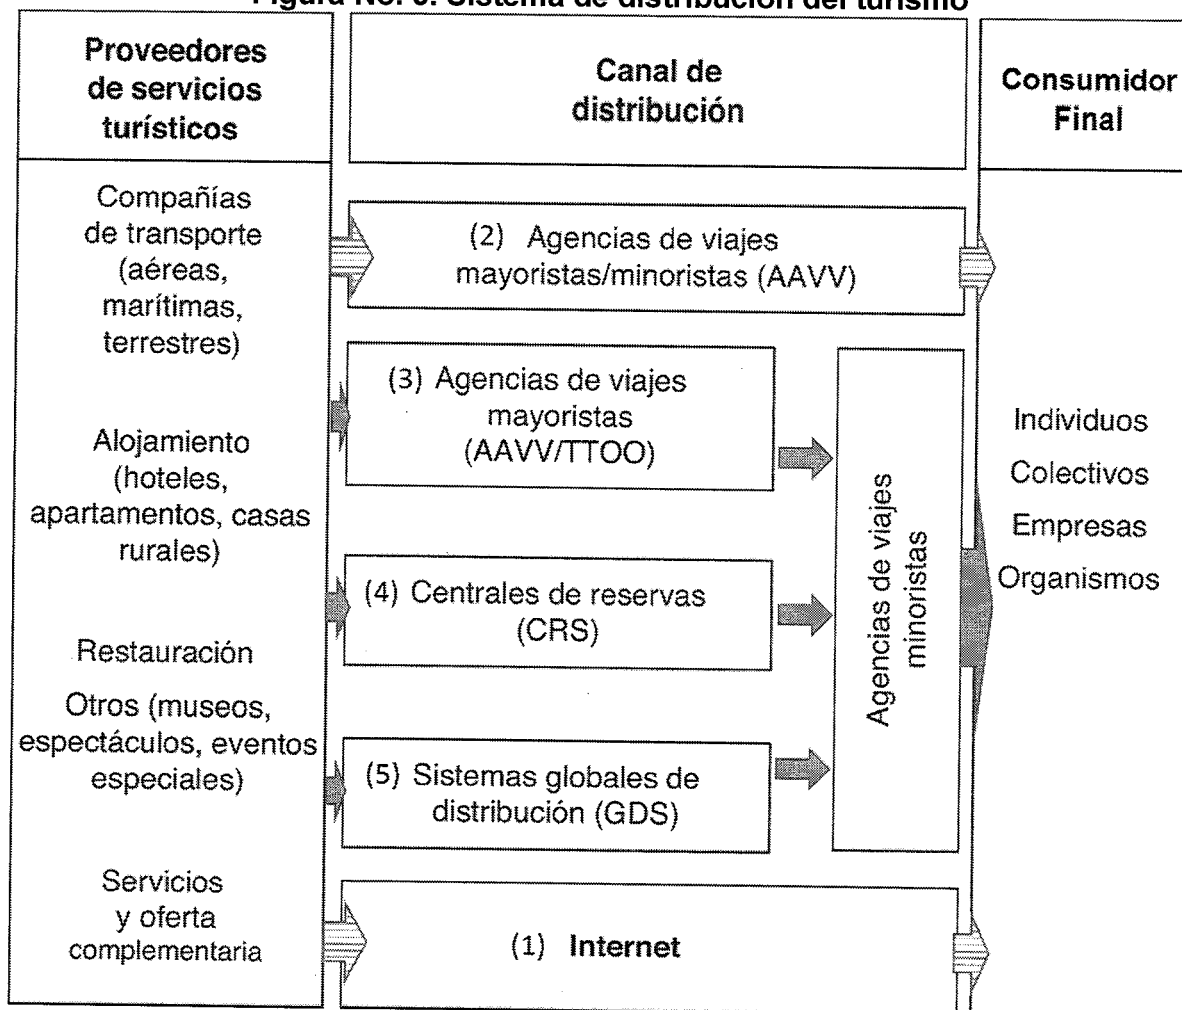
Figura No. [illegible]: Sistema de distribución del turismo

Proveedores de servicios turísticos

Canal de distribución

Consumidor Final

Compañías de transporte (aéreas, marítimas, terrestres)

Alojamiento (hoteles, apartamentos, casas rurales)

Restauración

Otros (museos, espectáculos, eventos especiales)

Servicios y oferta complementaria

(2) Agencias de viajes mayoristas/minoristas (AAVV)

(3) Agencias de viajes mayoristas (AAVV/TTOO)

(4) Centrales de reservas (CRS)

(5) Sistemas globales de distribución (GDS)

Agencias de viajes minoristas

(1) Internet

Individuos

Colectivos

Empresas

Organismos